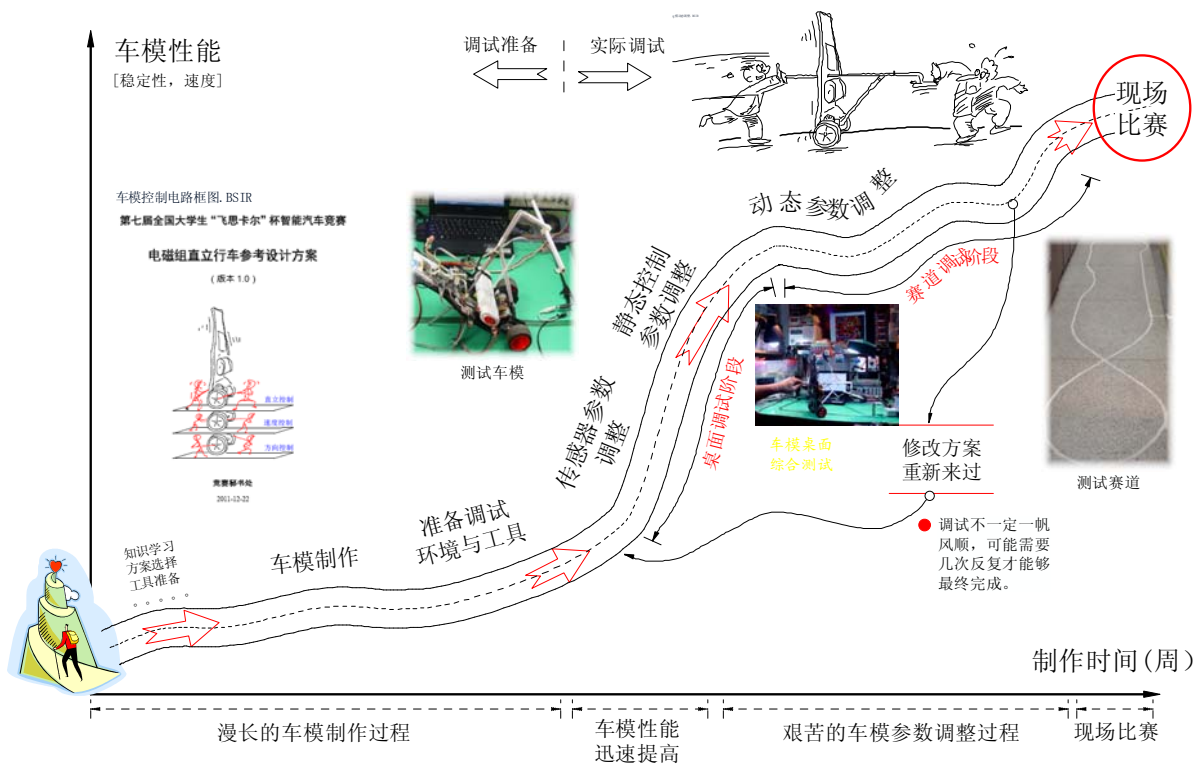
车模性能
[稳定性，速度]

调试准备　实际调试

现场
比赛

车模控制电路框图.BSIR
第七届全国大学生“飞思卡尔”杯智能汽车竞赛
电磁组直立行车参考设计方案
（版本 1.0）
直立控制
速度控制
方向控制
竞赛秘书处
2011-12-22

测试车模

动态参数调整

静态控制
参数调整

赛道调试阶段

传感器参数
调整

桌面调试阶段

车模桌面
综合测试

修改方案
重新来过

调试不一定一帆风顺，可能需要几次反复才能够最终完成。

测试赛道

知识学习
方案选择
工具准备

车模制作

准备调试
环境与工具

制作时间(周)

漫长的车模制作过程　车模性能
迅速提高　艰苦的车模参数调整过程　现场比赛